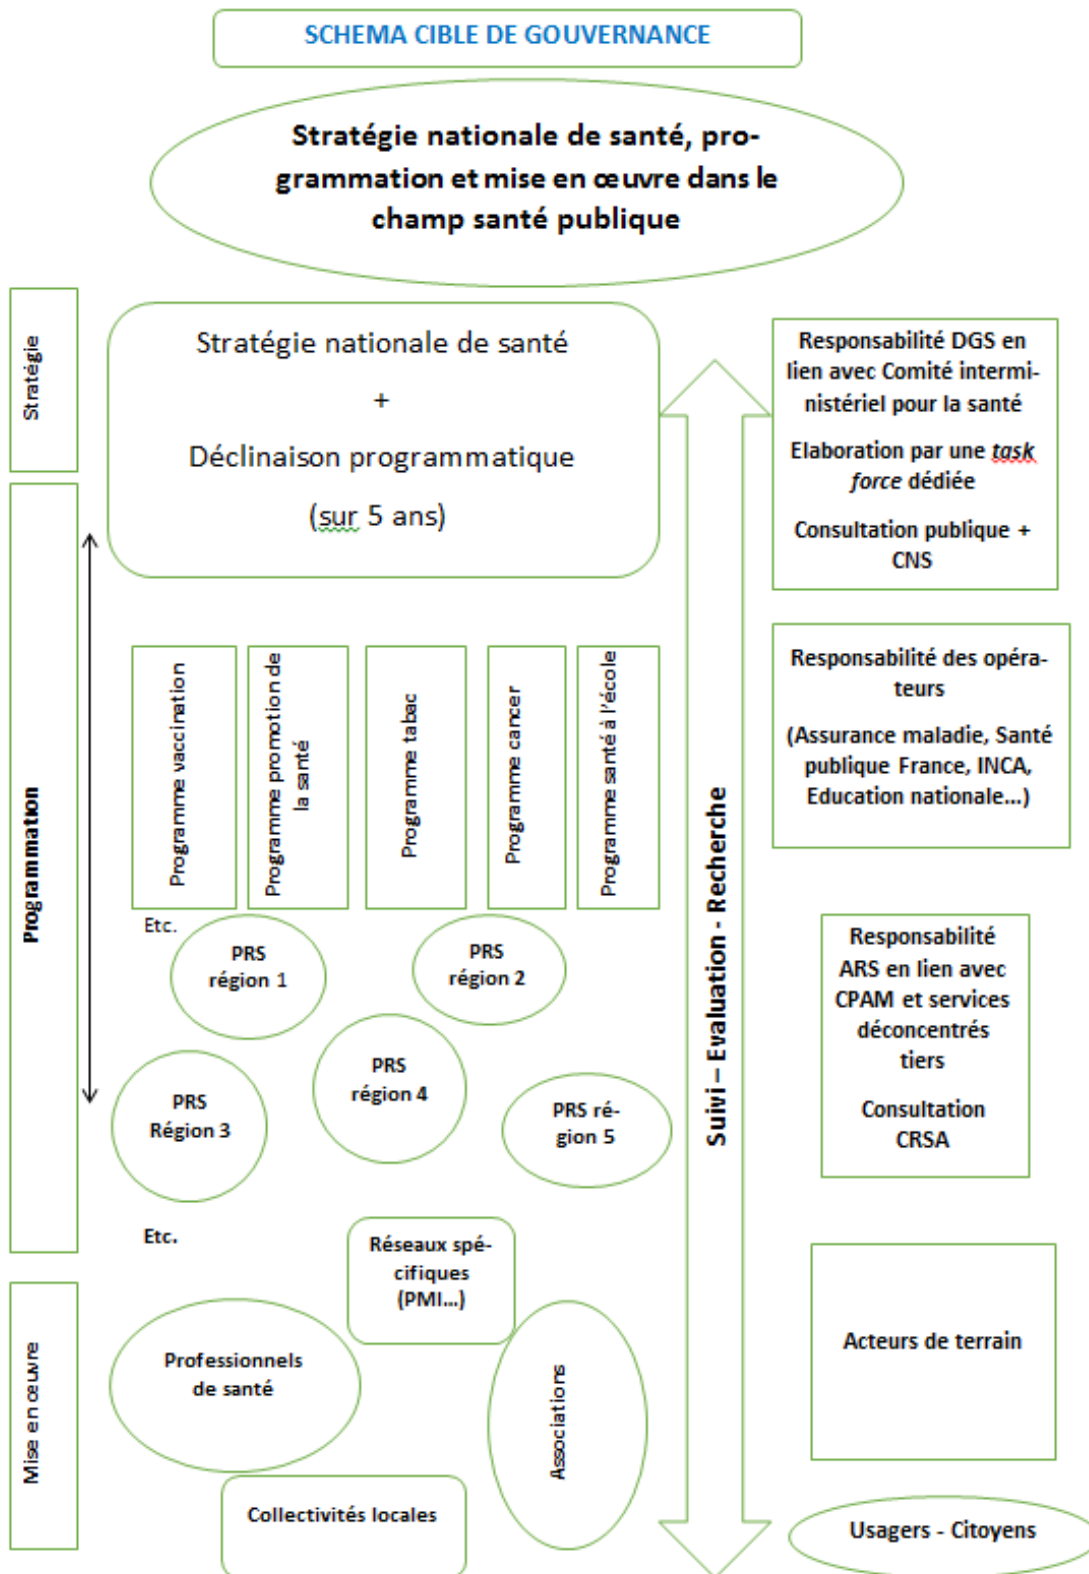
SCHEMA CIBLE DE GOUVERNANCE

Stratégie nationale de santé, programmation et mise en œuvre dans le champ santé publique

Stratégie

Stratégie nationale de santé

+

Déclinaison programmatique

(sur 5 ans)

Responsabilité DGS en lien avec Comité interministériel pour la santé

Elaboration par une task force dédiée

Consultation publique + CNS

Programmation

Programme vaccination

Programme promotion de la santé

Programme tabac

Programme cancer

Programme santé à l'école

Etc.

Responsabilité des opérateurs

(Assurance maladie, Santé publique France, INCA, Education nationale…)

PRS région 1

PRS région 2

PRS région 4

PRS Région 3

PRS région 5

Suivi – Evaluation - Recherche

Responsabilité ARS en lien avec CPAM et services déconcentrés tiers

Consultation CRSA

Etc.

Mise en œuvre

Réseaux spécifiques (PMI…)

Professionnels de santé

Associations

Collectivités locales

Acteurs de terrain

Usagers - Citoyens